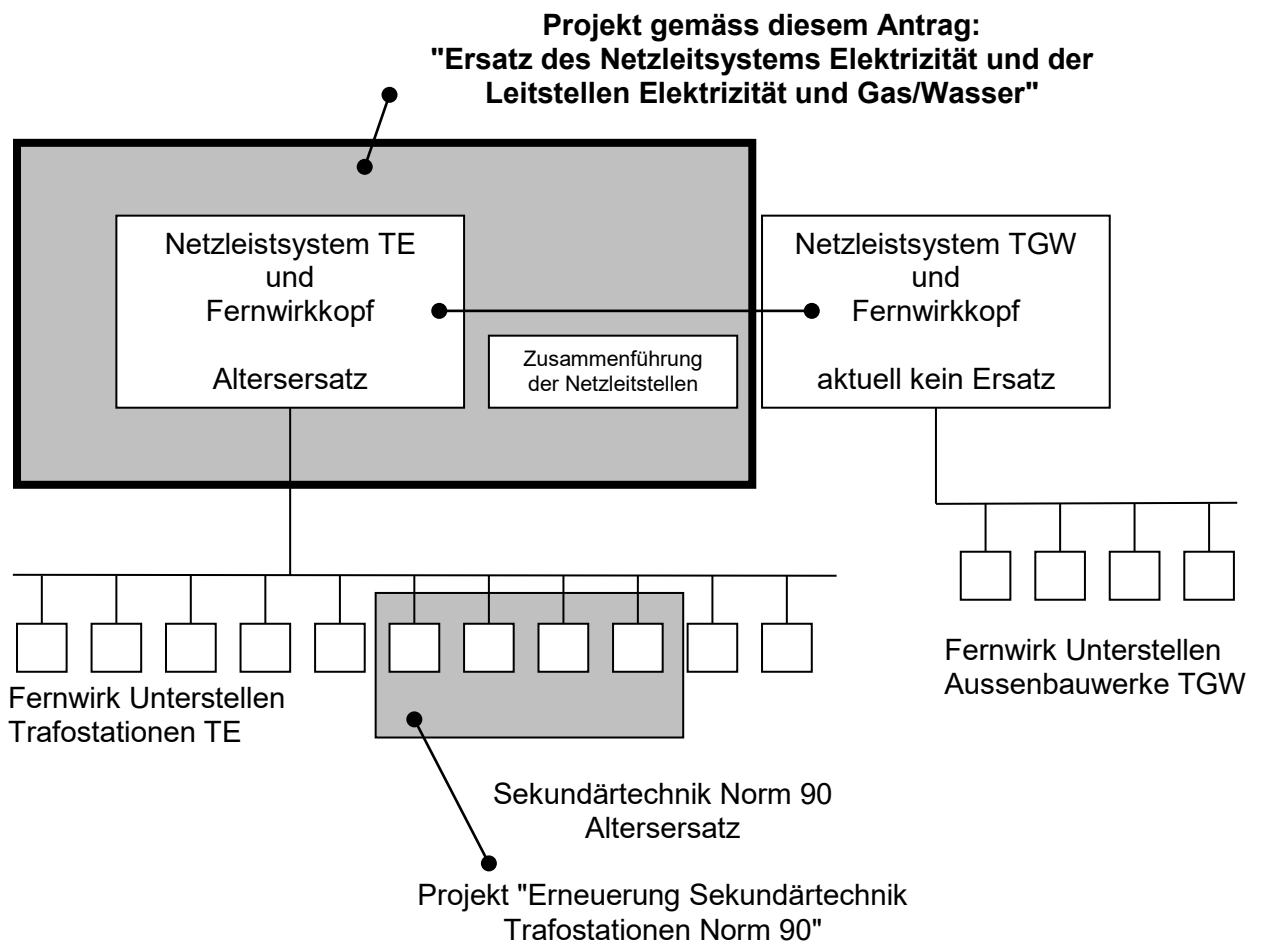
**Projekt gemäss diesem Antrag: "Ersatz des Netzleitsystems Elektrizität und der Leitstellen Elektrizität und Gas/Wasser"**

Netzleistsystem TE
und
Fernwirkkopf

Altersersatz

Zusammenführung der Netzleitstellen

Netzleistsystem TGW
und
Fernwirkkopf

aktuell kein Ersatz

Fernwirk Unterstellen
Trafostationen TE

Fernwirk Unterstellen
Aussenbauwerke TGW

Sekundärtechnik Norm 90
Altersersatz

Projekt "Erneuerung Sekundärtechnik Trafostationen Norm 90"